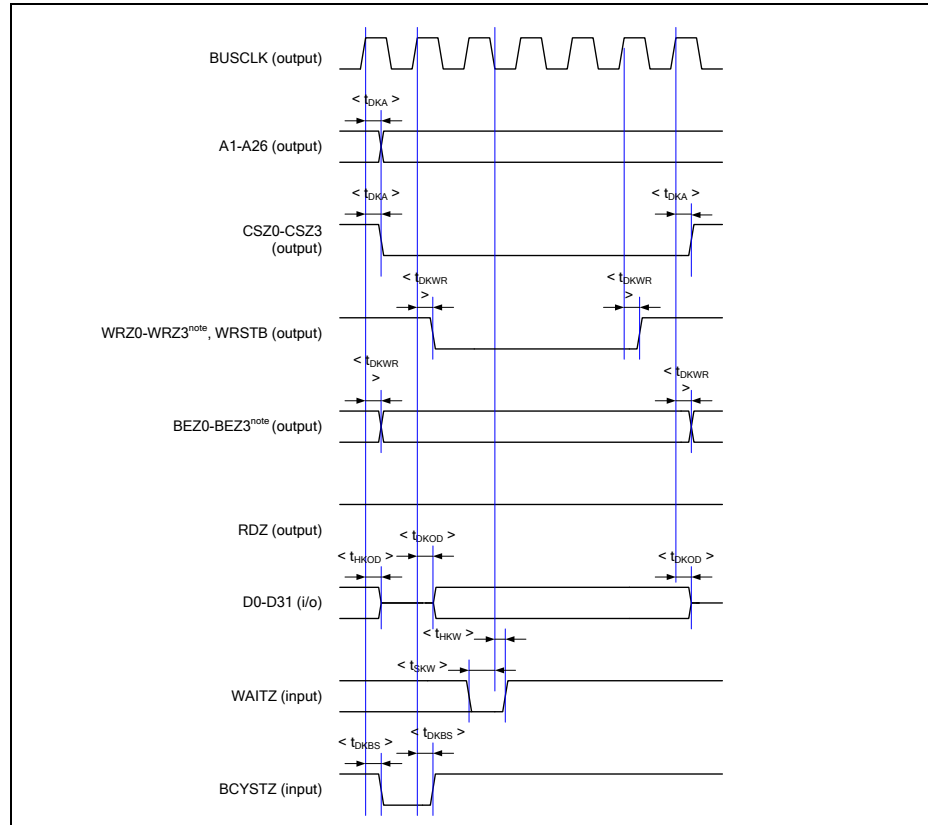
BUSCLK (output)

< $t_{DKA}$ >

A1-A26 (output)

< $t_{DKA}$ >

< $t_{DKA}$ >

CSZ0-CSZ3 (output)

< $t_{DKWR}$ >

< $t_{DKWR}$ >

WRZ0-WRZ3$^{note}$, WRSTB (output)

< $t_{DKWR}$ >

< $t_{DKWR}$ >

BEZ0-BEZ3$^{note}$ (output)

RDZ (output)

< $t_{HKOD}$ >

< $t_{DKOD}$ >

< $t_{DKOD}$ >

D0-D31 (i/o)

< $t_{HKW}$ >

< $t_{SKW}$ >

WAITZ (input)

< $t_{DKBS}$ >

< $t_{DKBS}$ >

BCYSTZ (input)